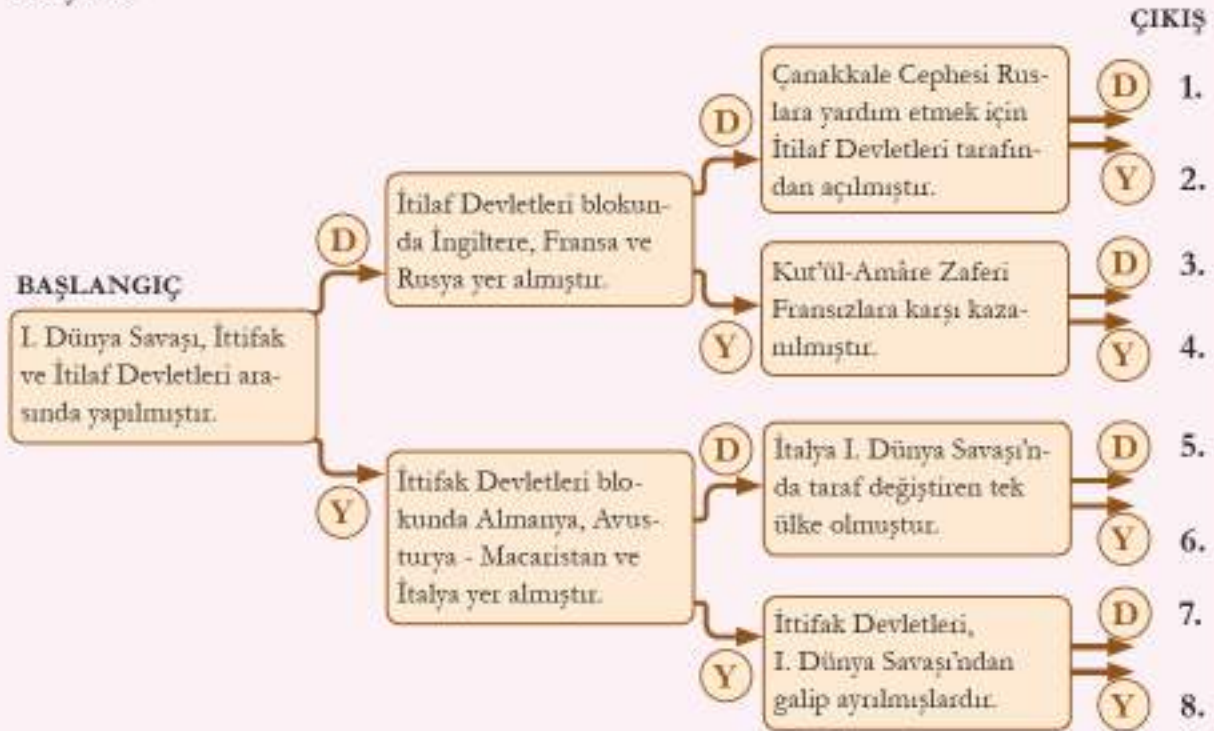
ÇIKIŞ

BAŞLANGIÇ

I. Dünya Savaşı, İttifak ve İtilaf Devletleri arasında yapılmıştır.

D

İtilaf Devletleri blokunda İngiltere, Fransa ve Rusya yer almıştır.

Y

İttifak Devletleri blokunda Almanya, Avusturya - Macaristan ve İtalya yer almıştır.

D

Çanakkale Cephesi Ruslara yardım etmek için İtilaf Devletleri tarafından açılmıştır.

Y

Kut'ül-Amâre Zaferi Fransızlara karşı kazanılmıştır.

D

İtalya I. Dünya Savaşı'nda taraf değiştiren tek ülke olmuştur.

Y

İttifak Devletleri, I. Dünya Savaşı'ndan galip ayrılmışlardır.

D 1.

Y 2.

D 3.

Y 4.

D 5.

Y 6.

D 7.

Y 8.